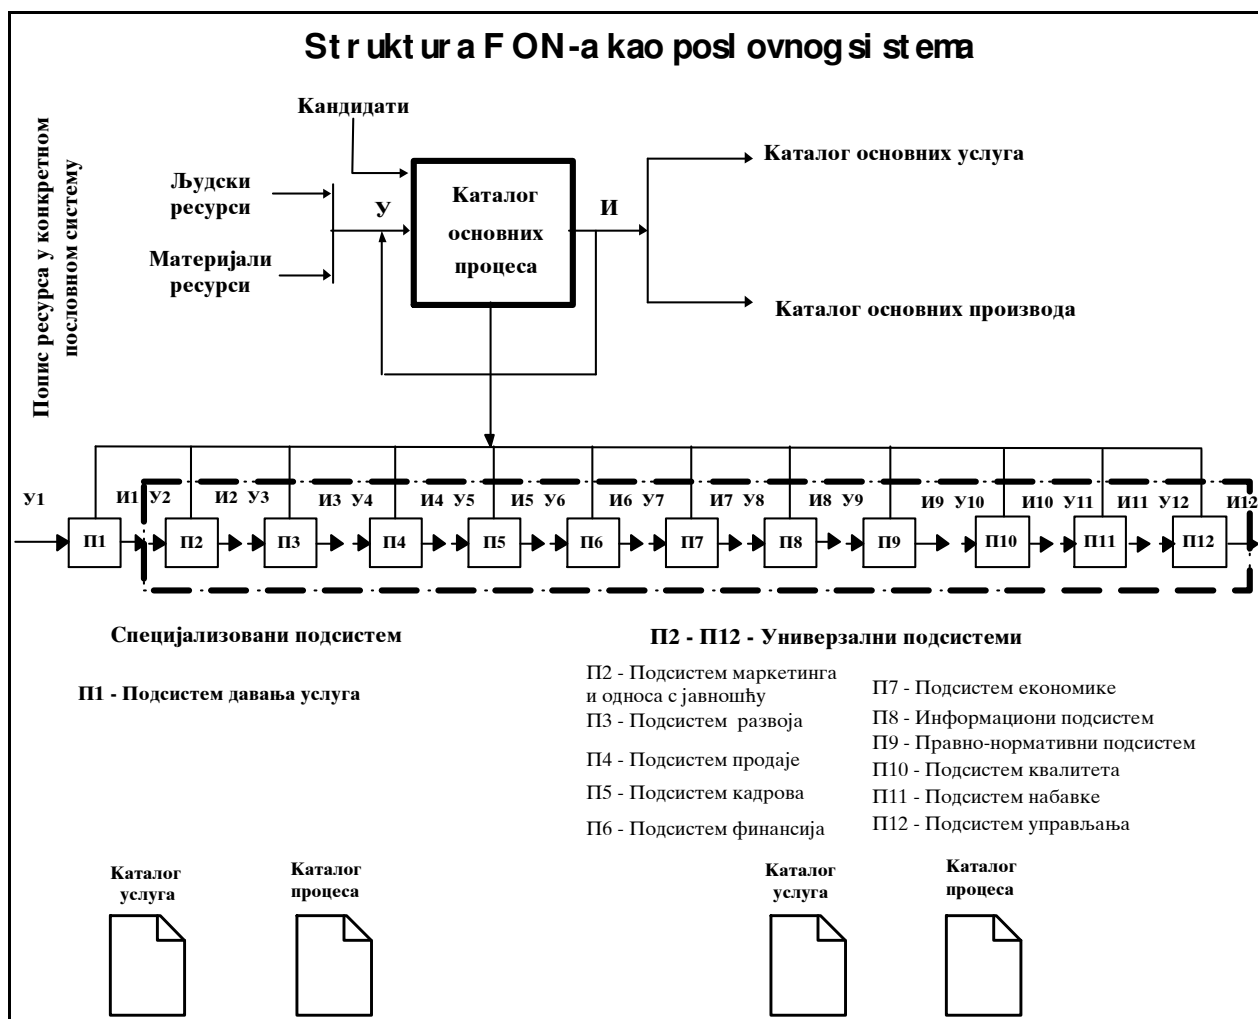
St r ukt ur a F ON-a kao posl ovnog si st ema

Попис ресурса у конкретном пословном систему

Кандидати

Људски ресурси

Материјали ресурси

У

Каталог основних процеса

И

Каталог основних услуга

Каталог основних производа

У1 П1 И1 У2 П2 И2 У3 П3 И3 У4 П4 И4 У5 П5 И5 У6 П6 И6 У7 П7 И7 У8 П8 И8 У9 П9 И9 У10 П10 И10 У11 П11 И11 У12 П12 И12

Специјализовани подсистем

П1 - Подсистем давања услуга

П2 - П12 - Универзални подсистеми

П2 - Подсистем маркетинга и односа с јавношћу
П3 - Подсистем развоја
П4 - Подсистем продаје
П5 - Подсистем кадрова
П6 - Подсистем финансија

П7 - Подсистем економике
П8 - Информациони подсистем
П9 - Правно-нормативни подсистем
П10 - Подсистем квалитета
П11 - Подсистем набавке
П12 - Подсистем управљања

Каталог услуга

Каталог процеса

Каталог услуга

Каталог процеса